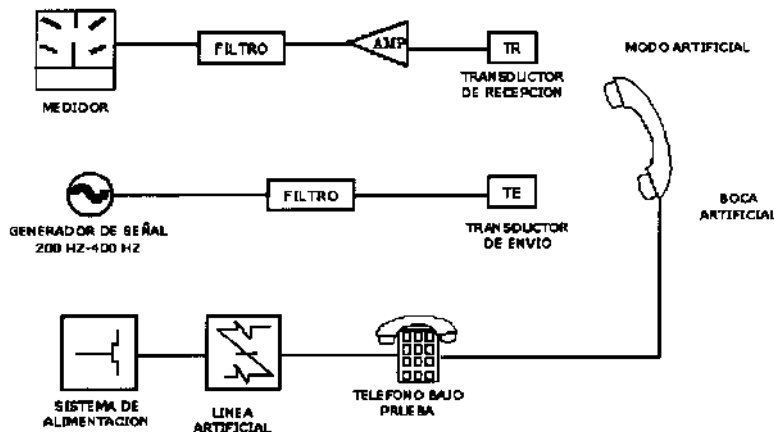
FILTRO

AMP

TR

MEDIDOR

TRANSDUCTOR DE RECEPCION

MODO ARTIFICIAL

FILTRO

TE

GENERADOR DE SEÑAL 200 HZ-400 HZ

TRANSDUCTOR DE ENVIO

BOCA ARTIFICIAL

SISTEMA DE ALIMENTACION

LINEA ARTIFICIAL

TELEFONO BAJO PRUEBA